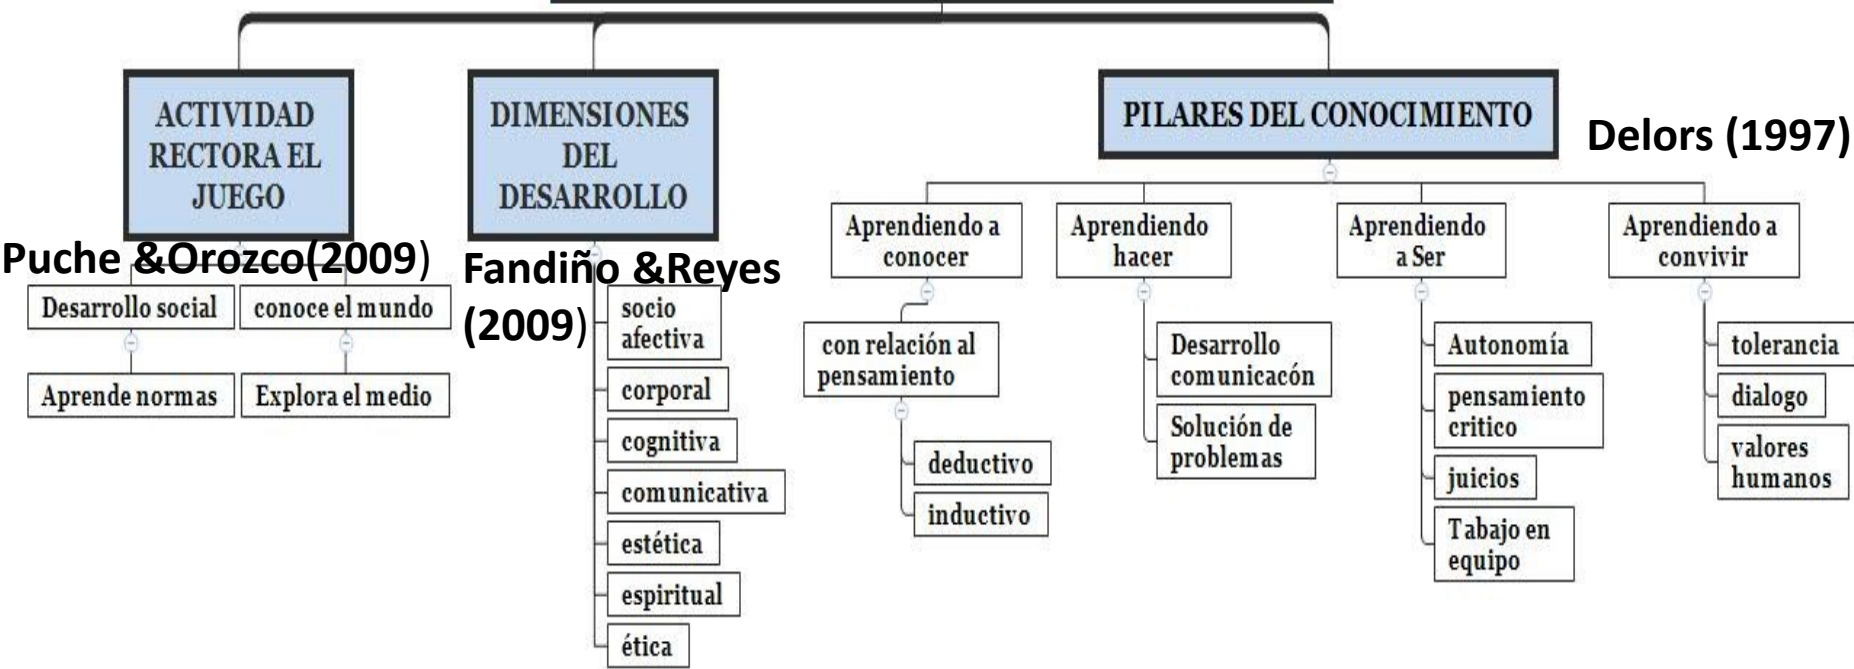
ACTIVIDAD RECTORA EL JUEGO

Puche &Orozco(2009)

Desarrollo social

Aprende normas

conoce el mundo

Explora el medio

DIMENSIONES DEL DESARROLLO

Fandiño &Reyes (2009)

socio afectiva

corporal

cognitiva

comunicativa

estética

espiritual

ética

PILARES DEL CONOCIMIENTO

Delors (1997)

Aprendiendo a conocer

con relación al pensamiento

deductivo

inductivo

Aprendiendo hacer

Desarrollo comunicacón

Solución de problemas

Aprendiendo a Ser

Autonomía

pensamiento critico

juicios

Tabajo en equipo

Aprendiendo a convivir

tolerancia

dialogo

valores humanos